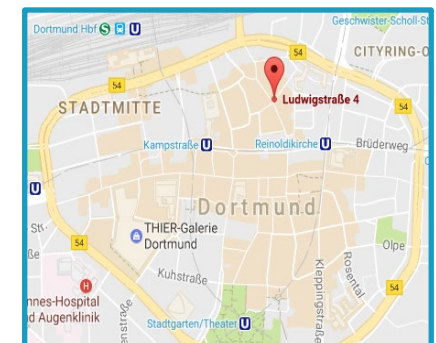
Dortmund Hbf S U
Geschwister-Scholl-St
54
CITYRING-O
54
STADTMITTE
Ludwigstraße 4
54
Kampstraße U
Reinoldikirche U
Brüderweg
U
Dortmund
St
THIER-Galerie Dortmund
54
Olpe
Kuhstraße
Kleppingstraße
Rosental
54
nnes-Hospital
d Augenklinik
Stadtgarten/Theater U